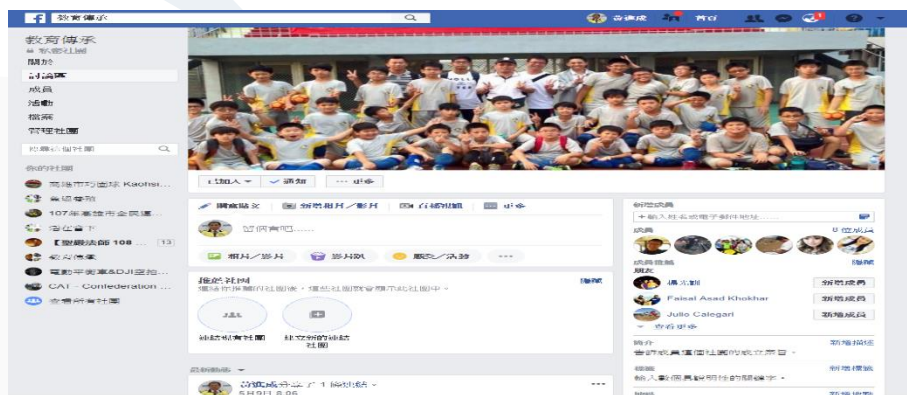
教育傳承

教育傳承
非公開社團
關於
討論區
成員
活動
檔案
管理社團
搜尋這個社團

你的社團
高雄市羽曲球 Kaohsi...
會場報到
107年高雄市全民運...
沿化會下
【體觀誌師 108 ... 13
敘以傳承
電動手衝車&DJI空拍...
CAI - Confederation ...
查看所有社團

已加入 通知 分享

撰寫貼文 新增相片/影片 直播視訊 更多
說點什麼......
相片/影片 影片 感受/活動

推薦社團
隱藏
根據市共同的社團夥伴,這些社團是否需要...

建立新的社團

最新動態
許家成 分享了 1 個連結。
5月9日 8:06

新增成員
+ 輸入姓名或電子郵件地址......
成員
0 位成員
成員建議
隱藏
朋友
楊志鵬 新增成員
Faisal Asad Khokhar 新增成員
Julio Calegari 新增成員
查看更多
簡介
新增描述
告訴成員這個社團的成立原因。
標籤
新增標籤
輸入與社團相符的關鍵字。
新增地點